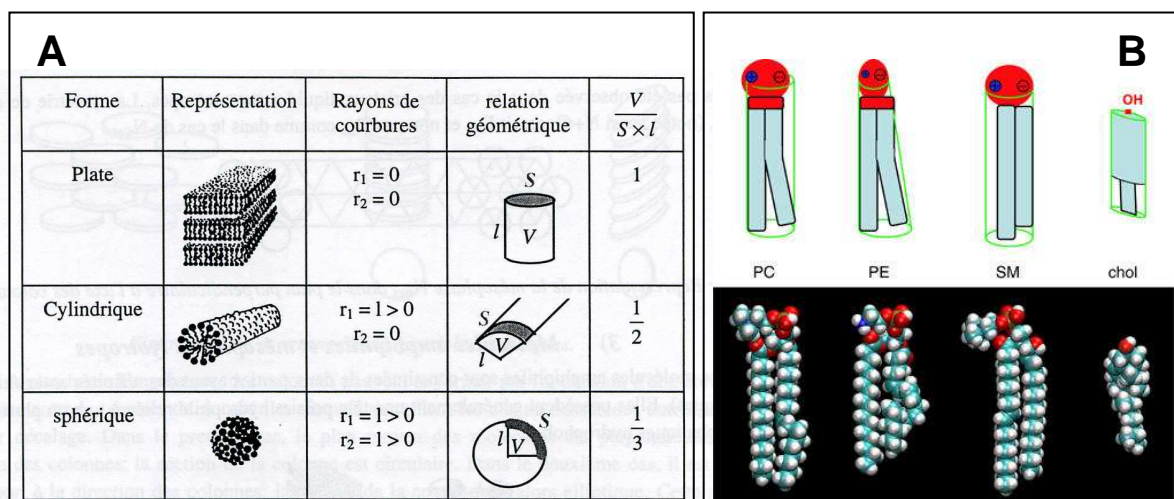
A

| Forme | Représentation | Rayons de courbures | relation géométrique | $\frac{V}{S \times l}$ |
|---|---|---|---|---|
| Plate | | $r_1 = 0$ $r_2 = 0$ | $S$ $l$ $V$ | 1 |
| Cylindrique | | $r_1 = l > 0$ $r_2 = 0$ | $S$ $l$ $V$ | $\frac{1}{2}$ |
| sphérique | | $r_1 = l > 0$ $r_2 = l > 0$ | $S$ $l$ $V$ | $\frac{1}{3}$ |

B

OH

PC PE SM chol